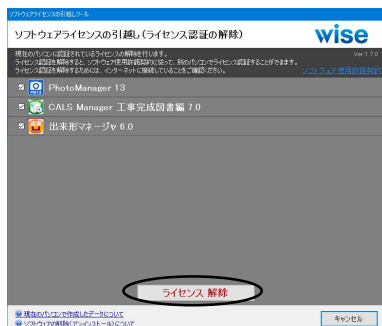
ソフトウェアライセンスの引越しツール

ソフトウェアライセンスの引越し（ライセンス認証の解除）

wise

現在のパソコンに認証されているライセンスの解除を行います。
ライセンス認証を解除すると、ソフトウェア使用許諾契約に従って、別のパソコンでライセンス認証することができます。
ライセンス認証を解除するためには、インターネットに接続していることをご確認ください。

Ver 1.7.0

ソフトウェア使用許諾契約

PhotoManager 13

CALS Manager 工事完成図書編 7.0

出来形マネージャ 6.0

ライセンス 解除

現在のパソコンで作成したデータについて

ソフトウェアの削除(アンインストール)について

キャンセル